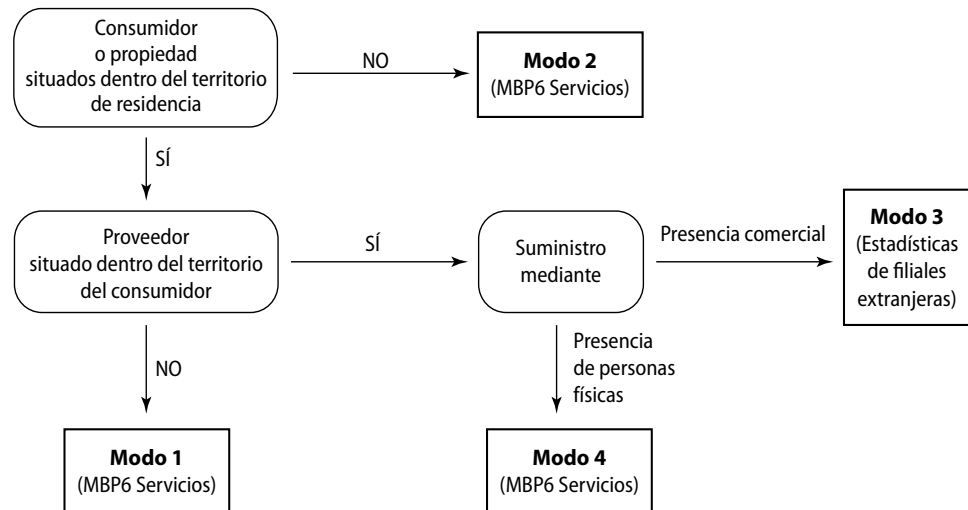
Consumidor o propiedad situados dentro del territorio de residencia

NO

Modo 2
(MBP6 Servicios)

SÍ

Proveedor situado dentro del territorio del consumidor

SÍ

Suministro mediante

Presencia comercial

Modo 3
(Estadísticas de filiales extranjeras)

NO

Presencia de personas físicas

Modo 1
(MBP6 Servicios)

Modo 4
(MBP6 Servicios)